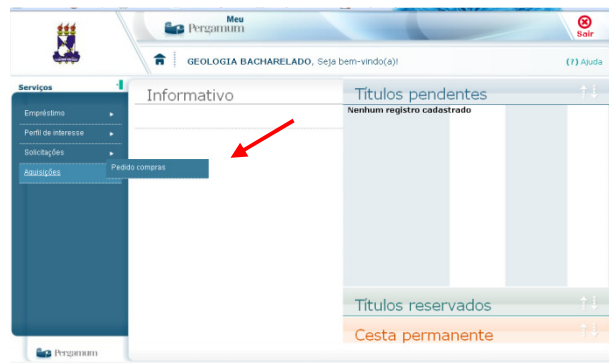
Meu Pergamum

Sair

GEOLOGIA BACHARELADO, Seja bem-vindo(a)!

(?) Ajuda

Serviços

Empréstimo

Perfil de interesse

Solicitações

Aquisições

Pedido compras

Informativo

Títulos pendentes

Nenhum registro cadastrado

Títulos reservados

Cesta permanente

Pergamum